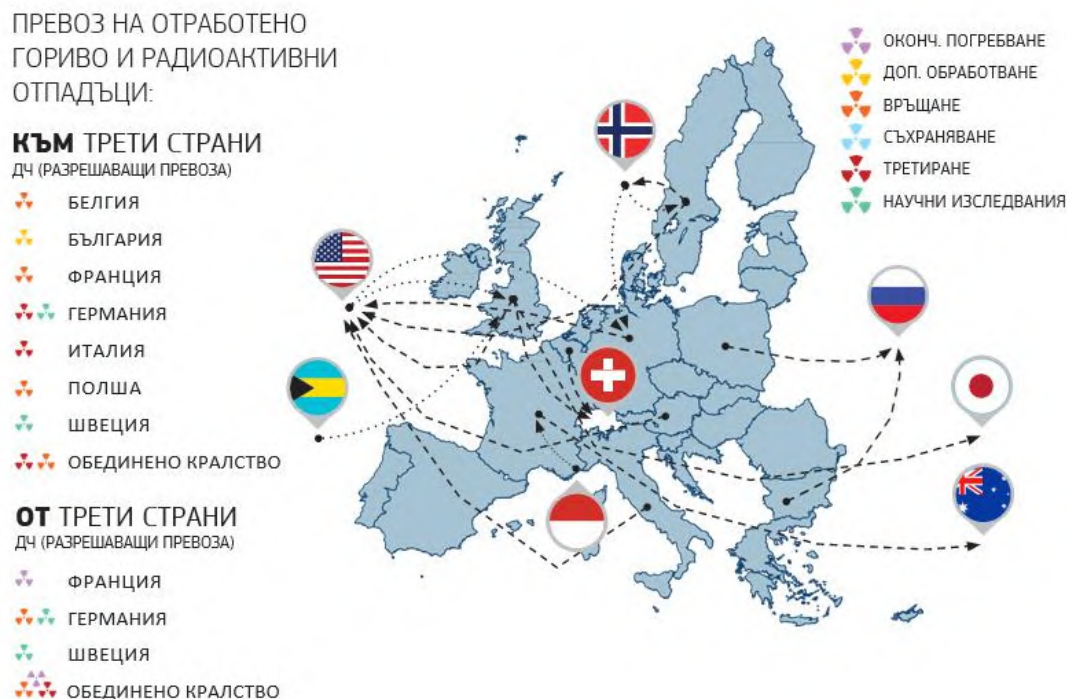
ПРЕВОЗ НА ОТРАБОТЕНО ГОРИВО И РАДИОАКТИВНИ ОТПАДЪЦИ:

**КЪМ** ТРЕТИ СТРАНИ
ДЧ (РАЗРЕШАВАЩИ ПРЕВОЗА)

БЕЛГИЯ
БЪЛГАРИЯ
ФРАНЦИЯ
ГЕРМАНИЯ
ИТАЛИЯ
ПОЛША
ШВЕЦИЯ
ОБЕДИНЕНО КРАЛСТВО

**ОТ** ТРЕТИ СТРАНИ
ДЧ (РАЗРЕШАВАЩИ ПРЕВОЗА)

ФРАНЦИЯ
ГЕРМАНИЯ
ШВЕЦИЯ
ОБЕДИНЕНО КРАЛСТВО

ОКОНЧ. ПОГРЕБВАНЕ
ДОП. ОБРАБОТВАНЕ
ВРЪЩАНЕ
СЪХРАНЯВАНЕ
ТРЕТИРАНЕ
НАУЧНИ ИЗСЛЕДВАНИЯ